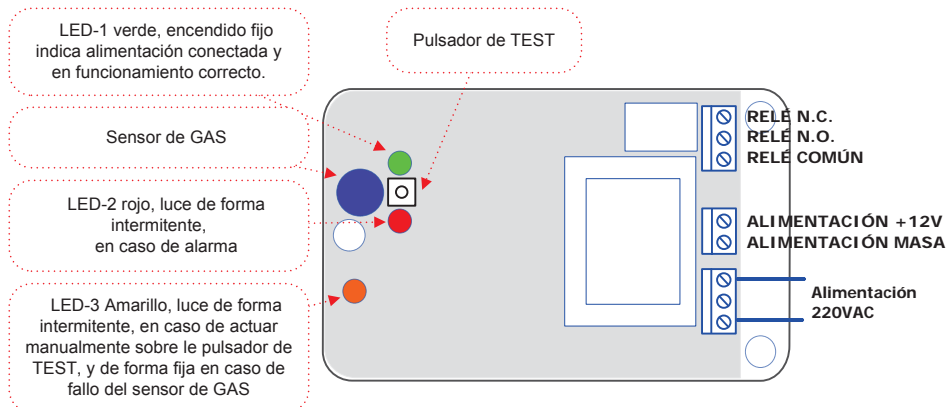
LED-1 verde, encendido fijo indica alimentación conectada y en funcionamiento correcto.

Pulsador de TEST

Sensor de GAS

LED-2 rojo, luce de forma intermitente, en caso de alarma

LED-3 Amarillo, luce de forma intermitente, en caso de actuar manualmente sobre le pulsador de TEST, y de forma fija en caso de fallo del sensor de GAS

RELÉ N.C.
RELÉ N.O.
RELÉ COMÚN

ALIMENTACIÓN +12V
ALIMENTACIÓN MASA

Alimentación
220VAC